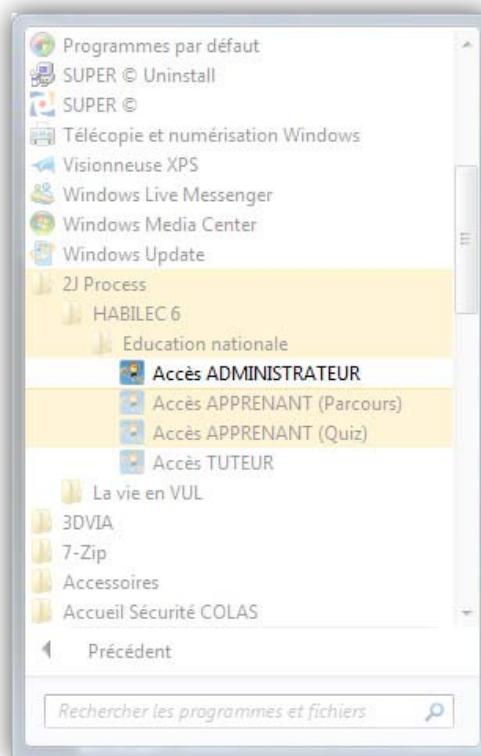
Programmes par défaut
SUPER © Uninstall
SUPER ©
Télécopie et numérisation Windows
Visionneuse XPS
Windows Live Messenger
Windows Media Center
Windows Update
2J Process
HABILEC 6
Education nationale
Accès ADMINISTRATEUR
Accès APPRENANT (Parcours)
Accès APPRENANT (Quiz)
Accès TUTEUR
La vie en VUL
3DVIA
7-Zip
Accessoires
Accueil Sécurité COLAS
Précédent
Rechercher les programmes et fichiers